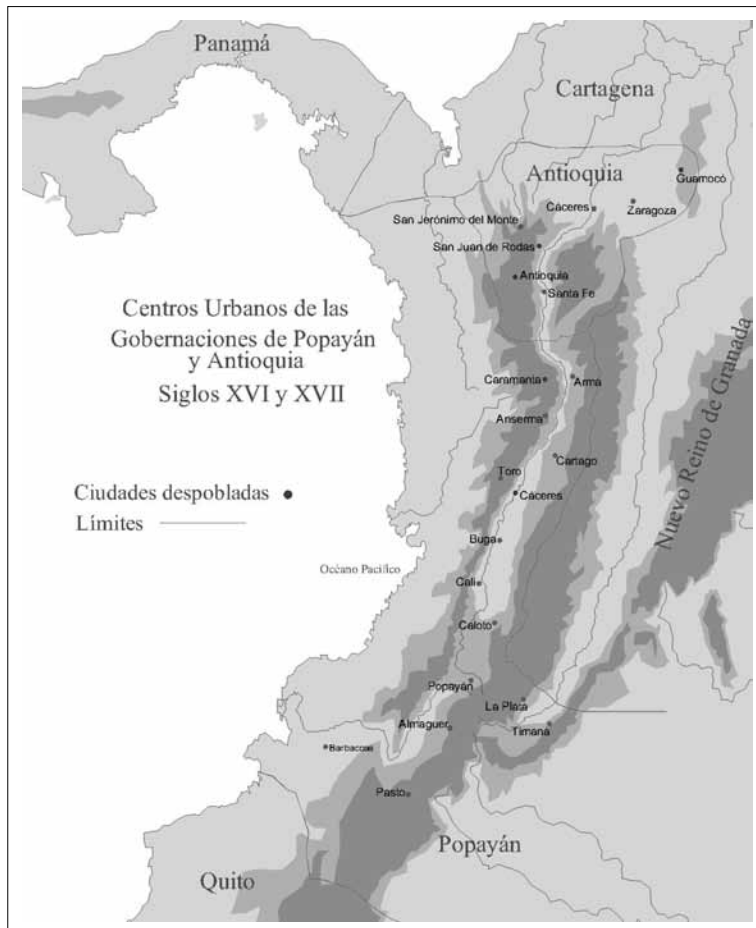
Panamá

Cartagena

Antioquia

Guamocó

Zaragoza

Cáceres

San Jerónimo del Monte

San Juan de Rodas

Antioquia

Santa Fe

Centros Urbanos de las Gobernaciones de Popayán y Antioquia Siglos XVI y XVII

Caramanta

Arma

Anserma

Cartago

Toro

Caceres

Nuevo Reino de Granada

Ciudades despobladas •

Límites

Buga

Océano Pacífico

Cali

Caloto

Popayán

La Plata

Almaguer

Timaná

Barbacoas

Pasto

Popayán

Quito